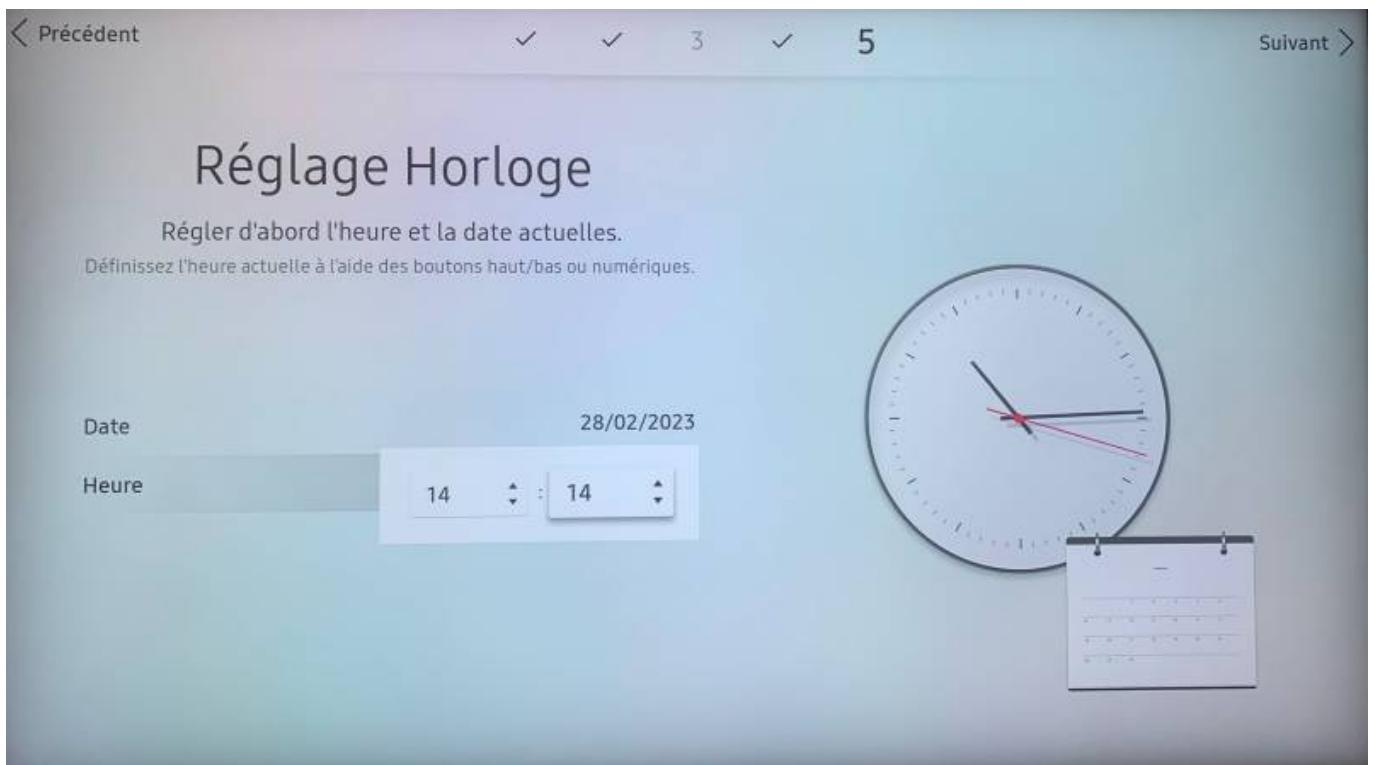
< Précédent

✓ ✓ 3 ✓ 5

Suivant >

Réglage Horloge

Régler d'abord l'heure et la date actuelles.

Définissez l'heure actuelle à l'aide des boutons haut/bas ou numériques.

Date 28/02/2023

Heure 14 : 14